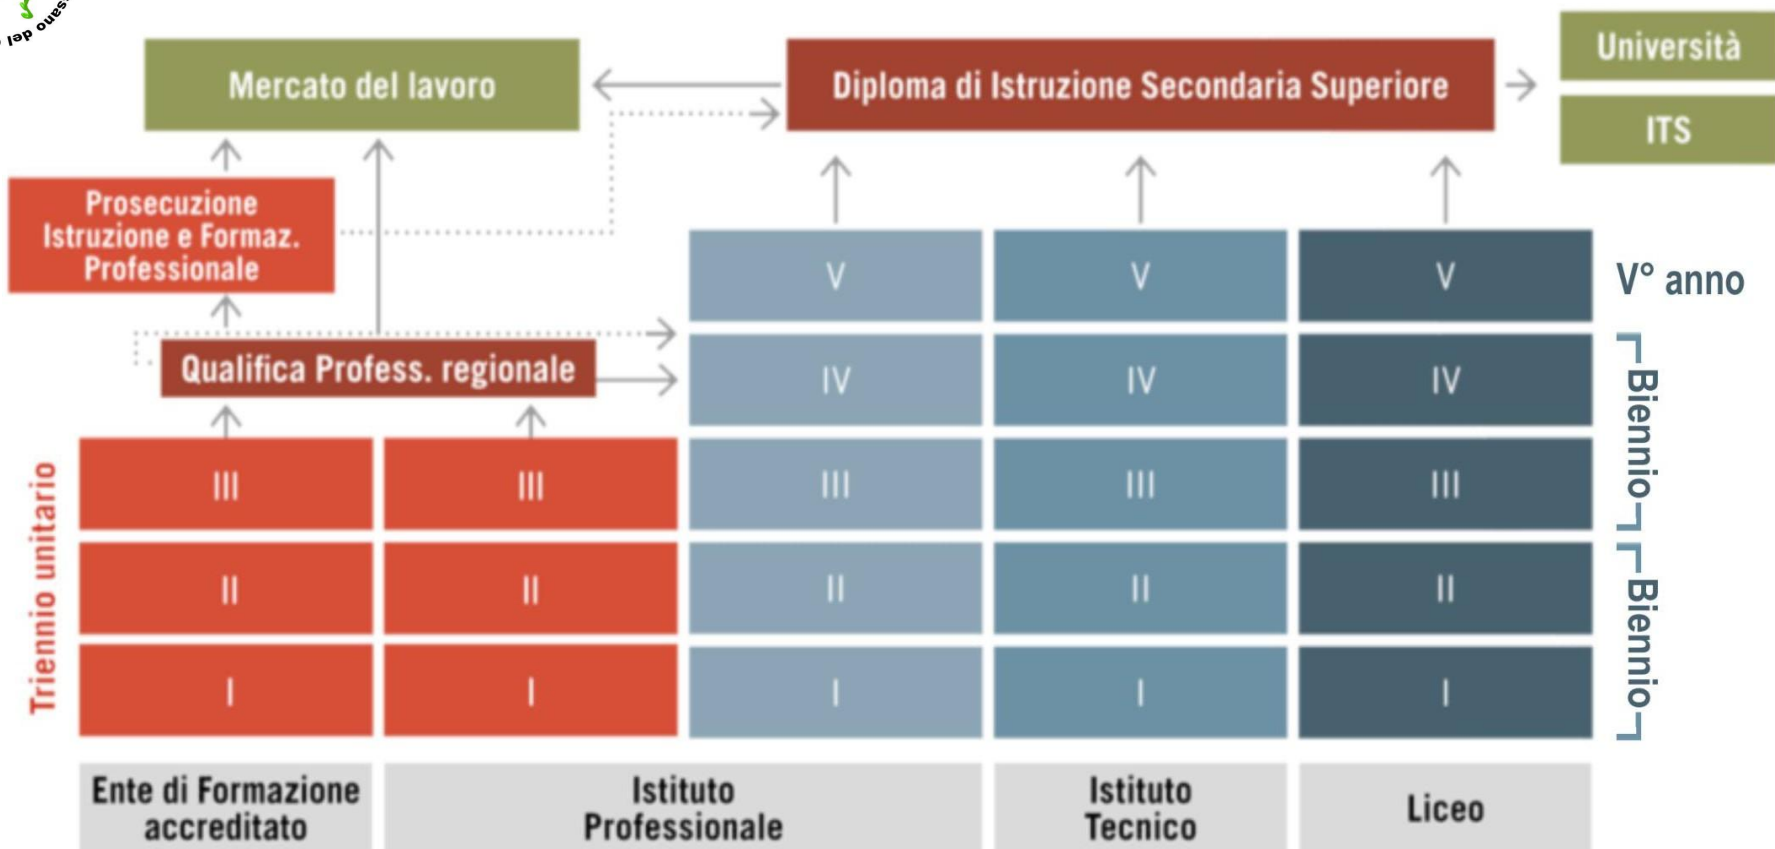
Mercato del lavoro

Diploma di Istruzione Secondaria Superiore

Università

ITS

Prosecuzione Istruzione e Formaz. Professionale

Qualifica Profess. regionale

V° anno

Biennio

Biennio

Triennio unitario

| III | III | III | III | III |
|---|---|---|---|---|
| II | II | II | II | II |
| I | I | I | I | I |

| V | V | V |
|---|---|---|
| IV | IV | IV |

| Ente di Formazione accreditato | Istituto Professionale | Istituto Tecnico | Liceo |
|---|---|---|---|